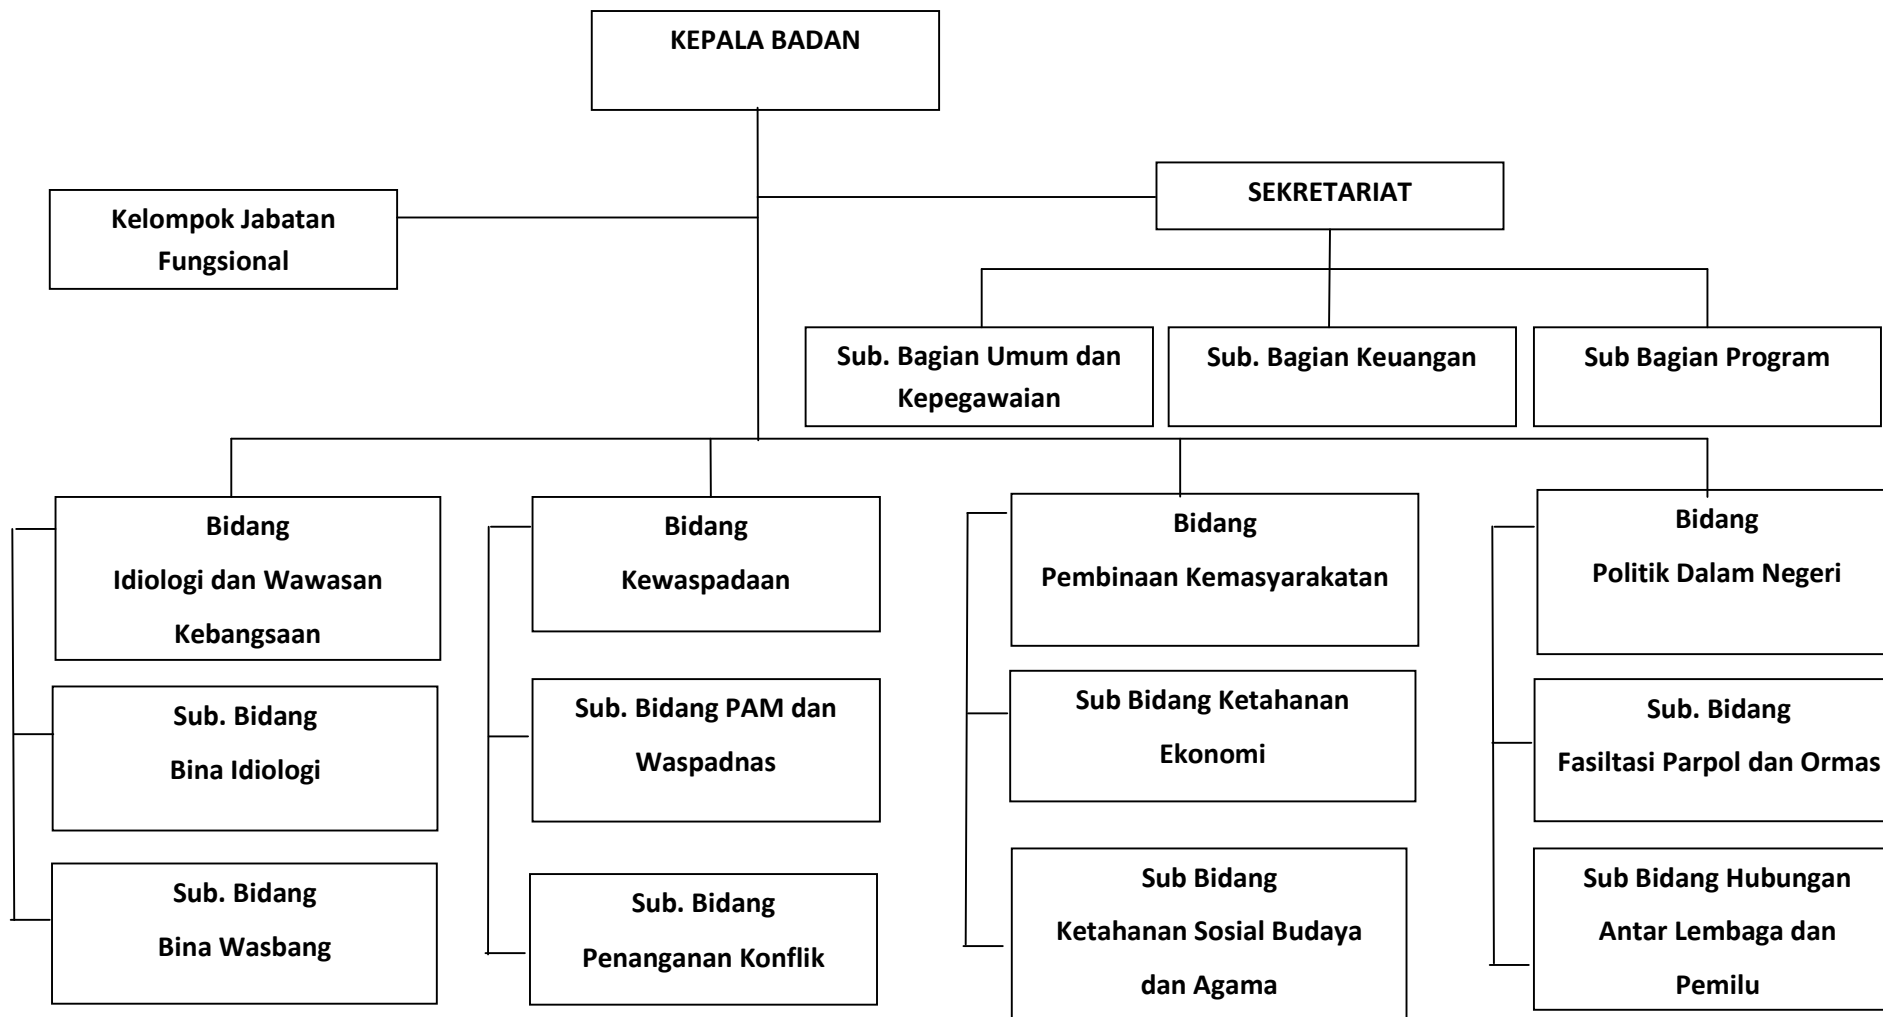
KEPALA BADAN

Kelompok Jabatan Fungsional

SEKRETARIAT

Sub. Bagian Umum dan Kepegawaian

Sub. Bagian Keuangan

Sub Bagian Program

Bidang Idiologi dan Wawasan Kebangsaan

Sub. Bidang Bina Idiologi

Sub. Bidang Bina Wasbang

Bidang Kewaspadaan

Sub. Bidang PAM dan Waspadnas

Sub. Bidang Penanganan Konflik

Bidang Pembinaan Kemasyarakatan

Sub Bidang Ketahanan Ekonomi

Sub Bidang Ketahanan Sosial Budaya dan Agama

Bidang Politik Dalam Negeri

Sub. Bidang Fasiltasi Parpol dan Ormas

Sub Bidang Hubungan Antar Lembaga dan Pemilu